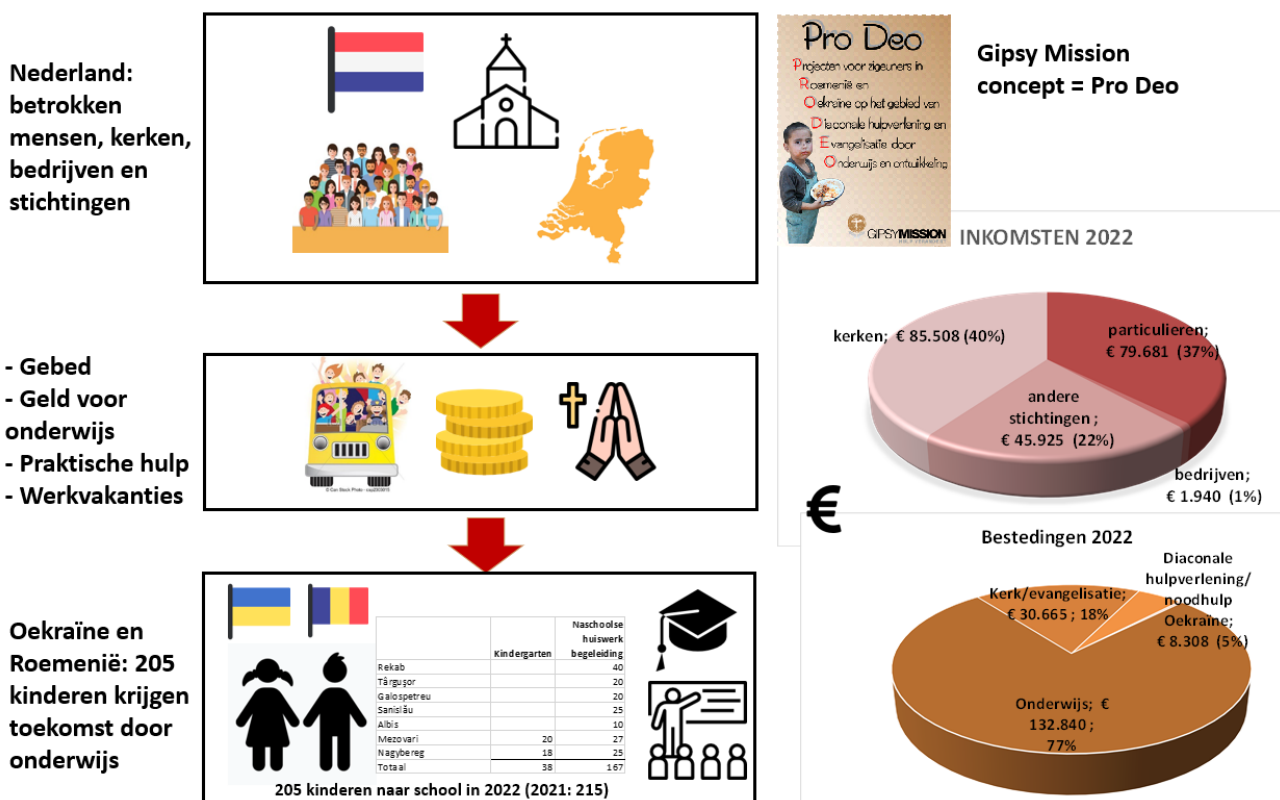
Nederland: betrokken mensen, kerken, bedrijven en stichtingen

Pro Deo
Projecten voor zigeuners in Roemenië en Oekraïne op het gebied van Diaconale hulpverlening en Evangelisatie door Onderwijs en ontwikkeling
GIPSYMISSION

Gipsy Mission concept = Pro Deo

INKOMSTEN 2022

kerken; € 85.508 (40%)
particulieren; € 79.681 (37%)
andere stichtingen ; € 45.925 (22%)
bedrijven; € 1.940 (1%)

- Gebed
- Geld voor onderwijs
- Praktische hulp
- Werkvakanties

€

Bestedingen 2022

Kerk/evangelisatie; € 30.665 ; 18%
Diaconale hulpverlening/ noodhulp Oekraïne; € 8.308 (5%)
Onderwijs; € 132.840 ; 77%

Oekraïne en Roemenië: 205 kinderen krijgen toekomst door onderwijs

| | Kindergarten | Naschoolse huiswerk begeleiding |
|---|---|---|
| Rekab | | 40 |
| Târguşor | | 20 |
| Galospetreu | | 20 |
| Sanislău | | 25 |
| Albis | | 10 |
| Mezovari | 20 | 27 |
| Nagybereg | 18 | 25 |
| Totaal | 38 | 167 |

205 kinderen naar school in 2022 (2021: 215)